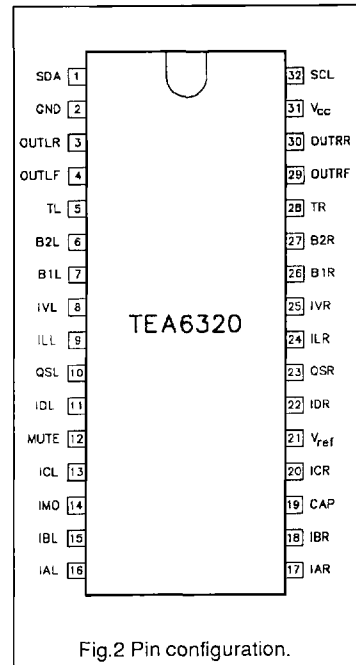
SDA 1
GND 2
OUTLR 3
OUTLF 4
TL 5
B2L 6
B1L 7
IVL 8
ILL 9
QSL 10
IDL 11
MUTE 12
ICL 13
IMO 14
IBL 15
IAL 16

32 SCL
31 $V_{cc}$
30 OUTRR
29 OUTRF
28 TR
27 B2R
26 B1R
25 IVR
24 ILR
23 QSR
22 IDR
21 $V_{ref}$
20 ICR
19 CAP
18 IBR
17 IAR

TEA6320

Fig.2 Pin configuration.